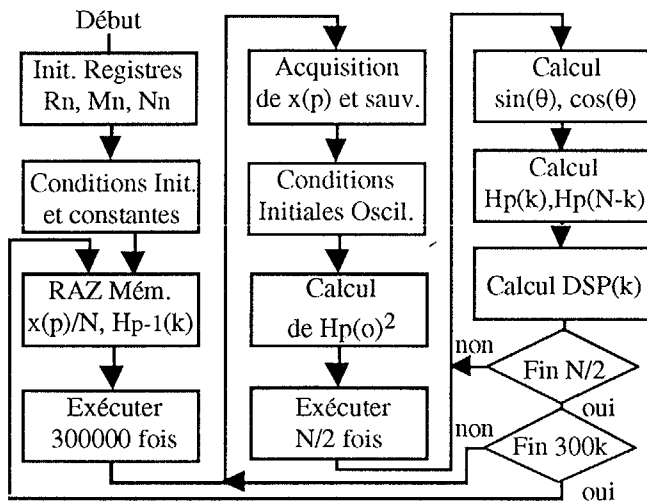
Début

Init. Registres Rn, Mn, Nn

Conditions Init. et constantes

RAZ Mém. x(p)/N, Hp-1(k)

Exécuter 300000 fois

Acquisition de x(p) et sauv.

Conditions Initiales Oscil.

Calcul de $Hp(o)^2$

Exécuter N/2 fois

Calcul $\sin(\theta)$, $\cos(\theta)$

Calcul Hp(k),Hp(N-k)

Calcul DSP(k)

non

Fin N/2

oui

non

Fin 300k

oui